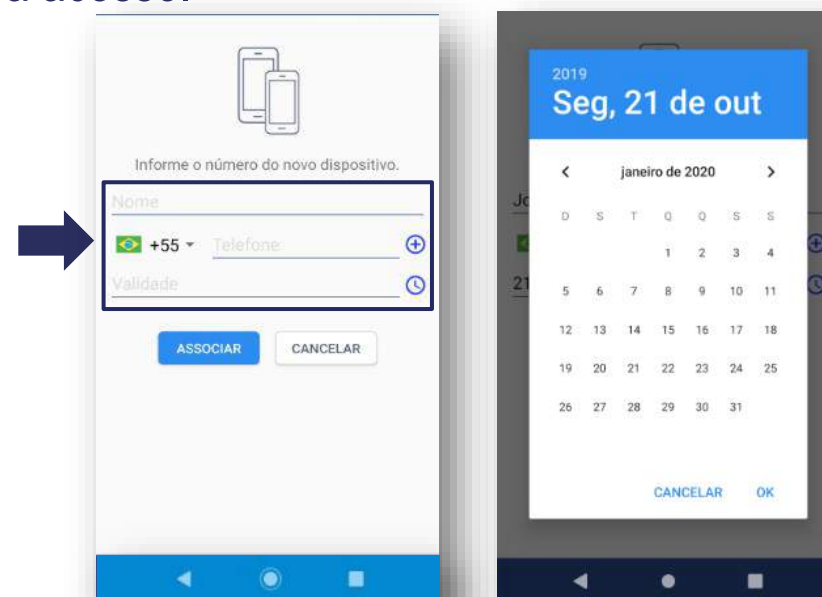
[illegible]

Informe o número do novo dispositivo.

Nome

+55 Telefone

Validade

ASSOCIAR CANCELAR

2019
Seg, 21 de out

janeiro de 2020

| D | S | T | Q | Q | S | S |
|---|---|---|---|---|---|---|
| | | | 1 | 2 | 3 | 4 |
| 5 | 6 | 7 | 8 | 9 | 10 | 11 |
| 12 | 13 | 14 | 15 | 16 | 17 | 18 |
| 19 | 20 | 21 | 22 | 23 | 24 | 25 |
| 26 | 27 | 28 | 29 | 30 | 31 | |

CANCELAR OK

Jo
21